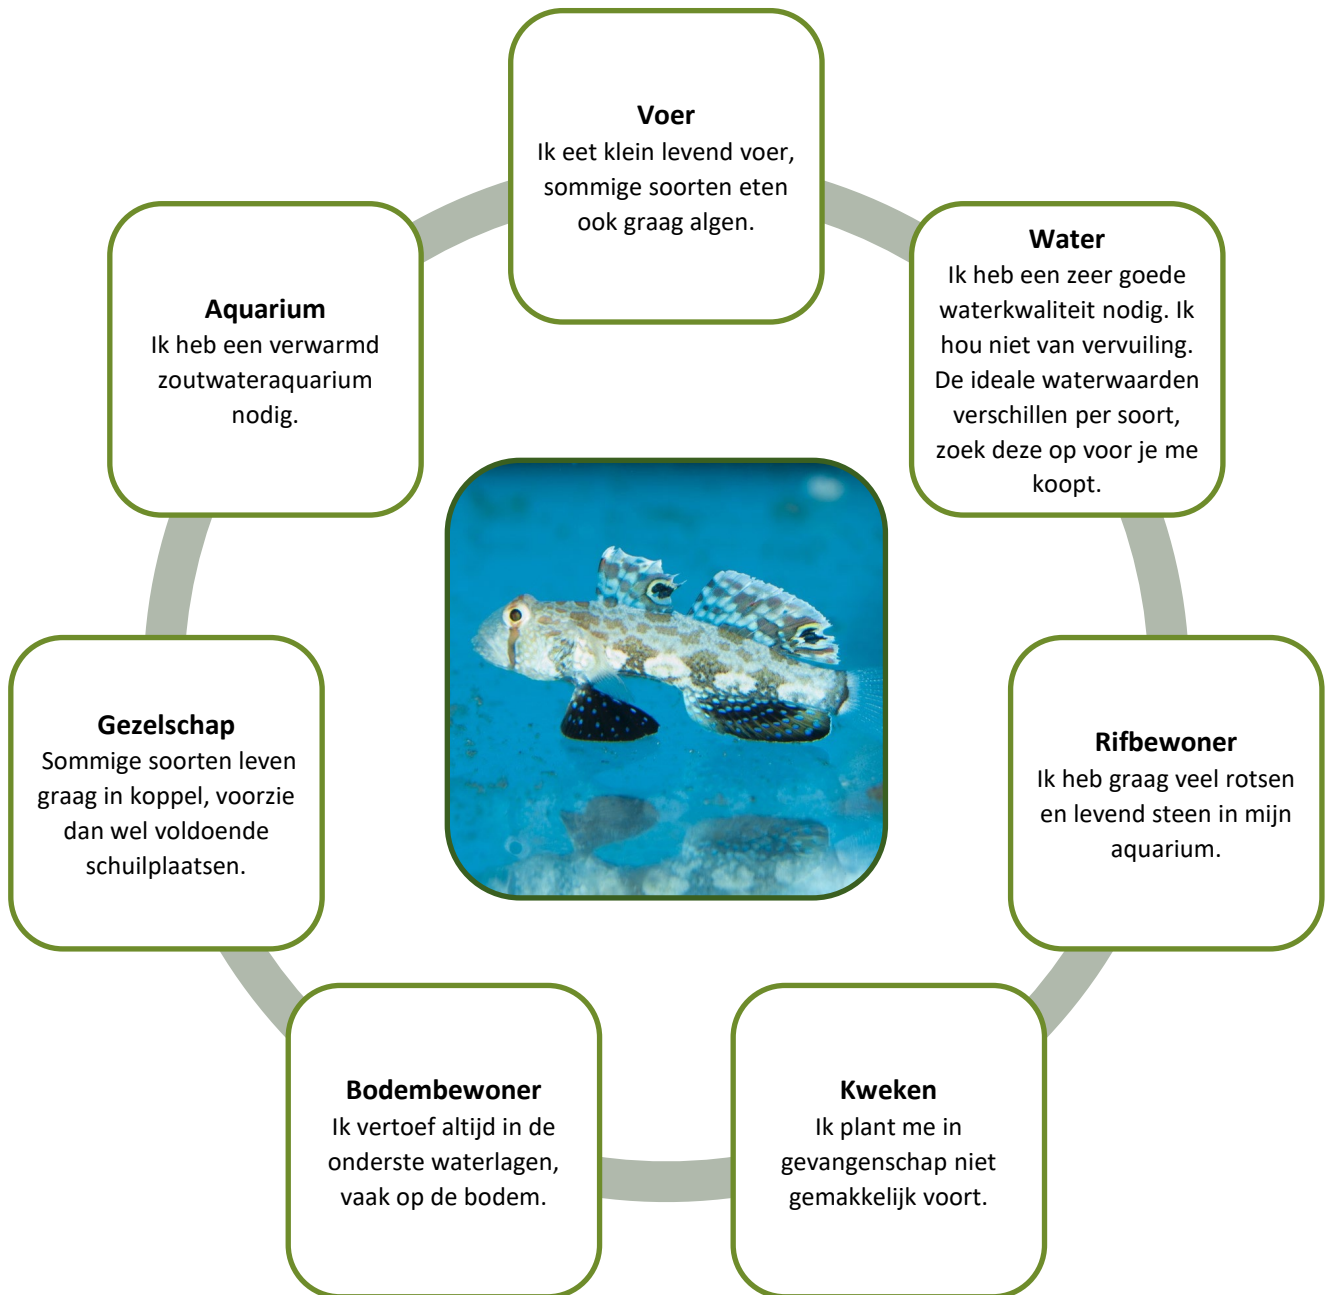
Voer
Ik eet klein levend voer, sommige soorten eten ook graag algen.

Water
Ik heb een zeer goede waterkwaliteit nodig. Ik hou niet van vervuiling. De ideale waterwaarden verschillen per soort, zoek deze op voor je me koopt.

Rifbewoner
Ik heb graag veel rotsen en levend steen in mijn aquarium.

Kweken
Ik plant me in gevangenschap niet gemakkelijk voort.

Bodembewoner
Ik vertoef altijd in de onderste waterlagen, vaak op de bodem.

Gezelschap
Sommige soorten leven graag in koppel, voorzie dan wel voldoende schuilplaatsen.

Aquarium
Ik heb een verwarmd zoutwateraquarium nodig.